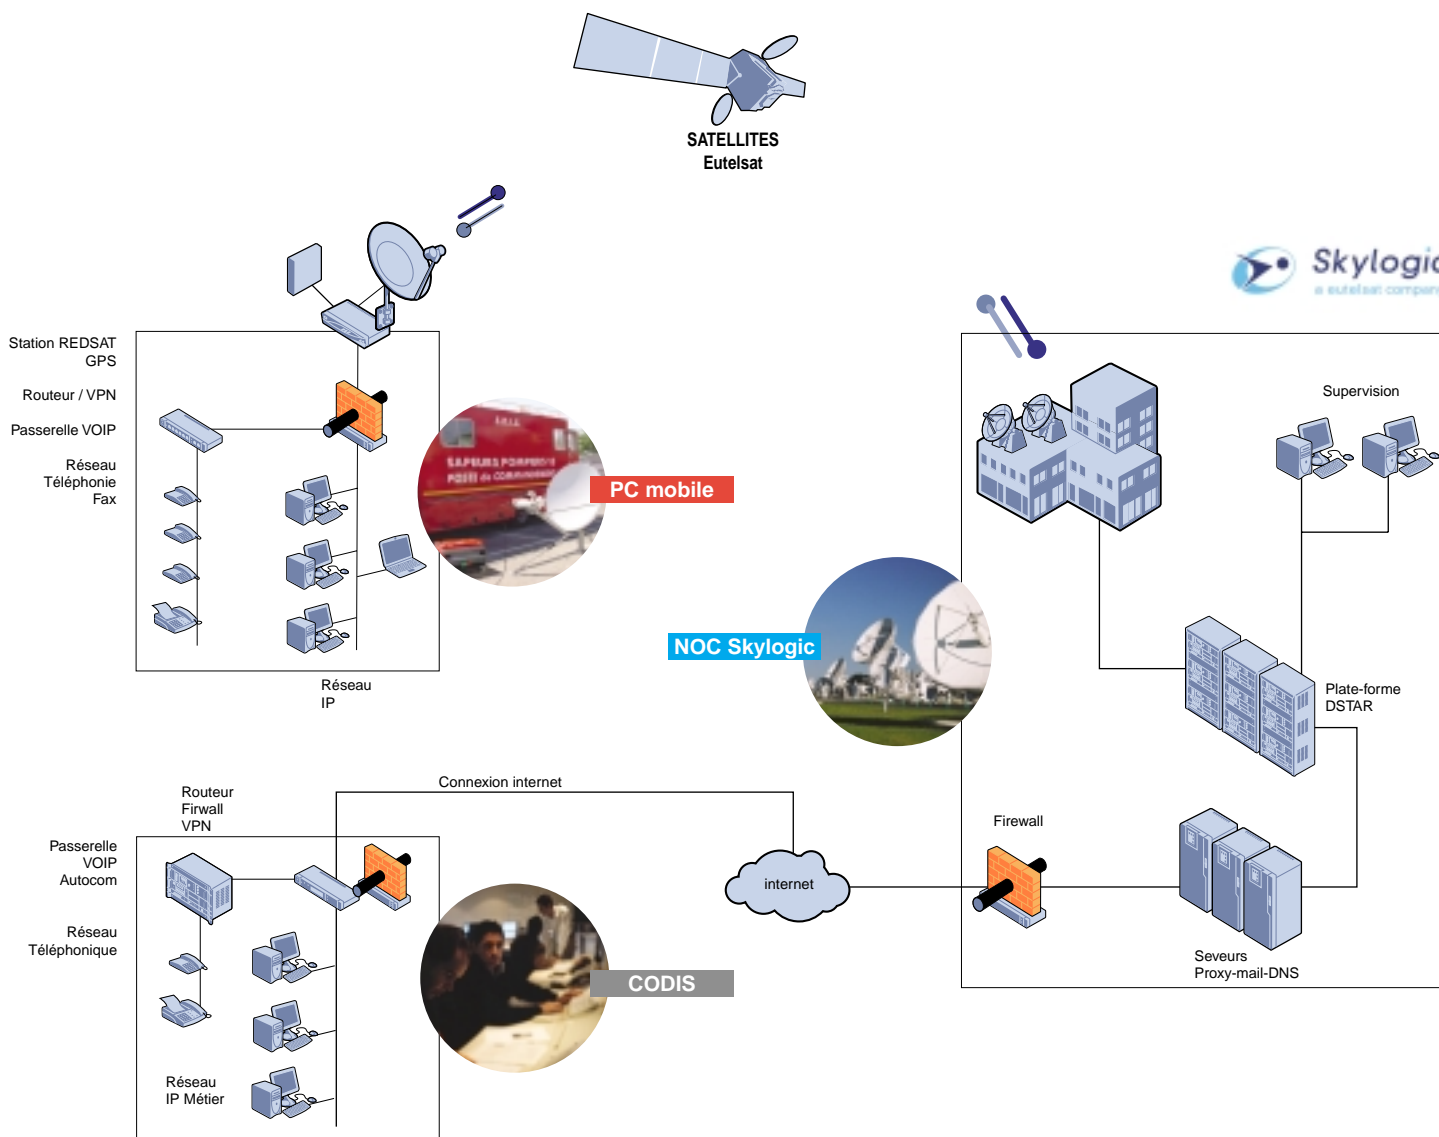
SATELLITES
Eutelsat

Skylogic
a eutelsat company

Station REDSAT
GPS

Routeur / VPN

Passerelle VOIP

Réseau
Téléphonie
Fax

SAPEURS POMPIERS
POSTE de COMMANDEMENT

PC mobile

Réseau
IP

Supervision

NOC Skylogic

Plate-forme
DSTAR

Connexion internet

Routeur
Firwall
VPN

Passerelle
VOIP
Autocom

Réseau
Téléphonique

internet

Firewall

Seveurs
Proxy-mail-DNS

CODIS

Réseau
IP Métier